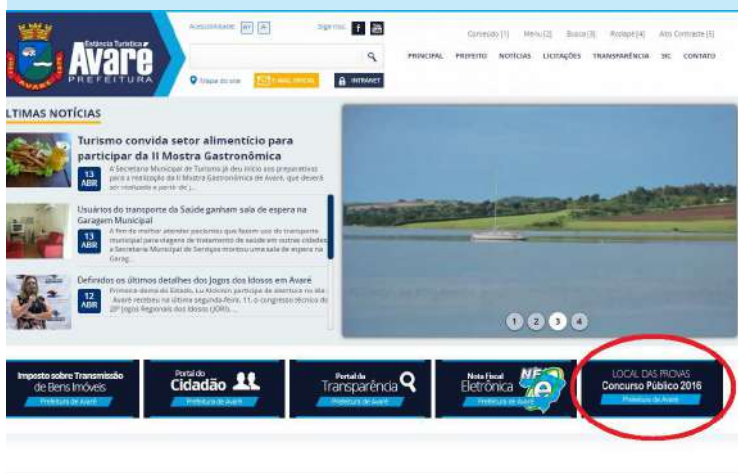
Estância Turística
Avaré
PREFEITURA

Acessibilidade: A+ A-
Siga-nos: f

Mapa do site
E-MAIL OFICIAL
INTRANET

Conteúdo [1] Menu [2] Busca [3] Rodapé [4] Alto Contraste [5]

PRINCIPAL PREFEITO NOTÍCIAS LICITAÇÕES TRANSPARÊNCIA SIC CONTATO

LTIMAS NOTÍCIAS

Turismo convida setor alimentício para participar da II Mostra Gastronômica
13 ABR
A Secretaria Municipal de Turismo já deu início aos preparativos para a realização da II Mostra Gastronômica de Avaré, que deverá ser realizada a partir de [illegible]

Usuários do transporte da Saúde ganham sala de espera na Garagem Municipal
13 ABR
A fim de melhor atender pacientes que fazem uso do transporte municipal para viagens de tratamento de saúde em outras cidades, a Secretaria Municipal de Serviços montou uma sala de espera na Garag...

Definidos os últimos detalhes dos Jogos dos Idosos em Avaré
12 ABR
Primeira-dama do Estado, Lu Alckmin participa de abertura no dia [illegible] Avaré recebeu na última segunda-feira, 11, o congresso técnico do 20º Jogos Regionais dos Idosos (JORI)...

1 2 3 4

Imposto sobre Transmissão de Bens Imóveis
Prefeitura de Avaré

Portal do Cidadão
Prefeitura de Avaré

Portal da Transparência
Prefeitura de Avaré

Nota Fiscal Eletrônica
NF
Prefeitura de Avaré

LOCAL DAS PROVAS
Concurso Público 2016
Prefeitura de Avaré